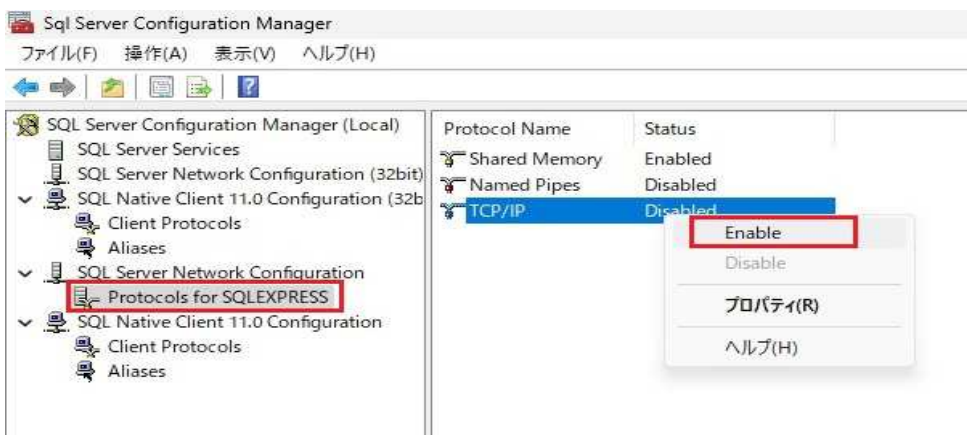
Sql Server Configuration Manager

ファイル(F) 操作(A) 表示(V) ヘルプ(H)

SQL Server Configuration Manager (Local)
SQL Server Services
SQL Server Network Configuration (32bit)
SQL Native Client 11.0 Configuration (32b
Client Protocols
Aliases
SQL Server Network Configuration
Protocols for SQLEXPRESS
SQL Native Client 11.0 Configuration
Client Protocols
Aliases

| Protocol Name | Status |
|---|---|
| Shared Memory | Enabled |
| Named Pipes | Disabled |
| TCP/IP | Disabled |

Enable
Disable
プロパティ(R)
ヘルプ(H)